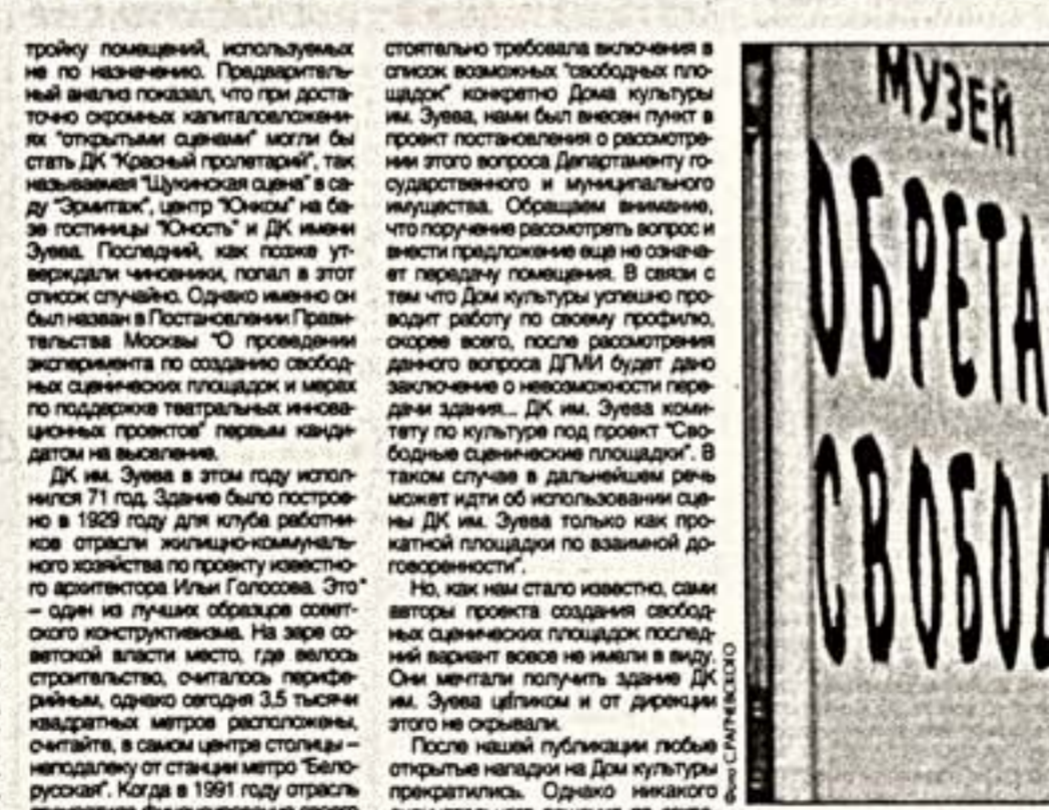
тройку помещений, используемых не по назначению. Предварительный анализ показал, что при достаточно скромных капиталовложениях "открытыми сценами" могли бы стать ДК "Красный пролетарий", так называемая "Щукинская сцена" в саду "Эрмитаж", центр "Юнком" на базе гостиницы "Юность" и ДК имени Зуева. Последний, как позже утверждали чиновники, попал в этот список случайно. Однако именно он был назван в Постановлении Правительства Москвы "О проведении эксперимента по созданию свободных сценических площадок и мерах по поддержке театральных инновационных проектов" первым кандидатом на выселение.

ДК им. Зуева в этом году исполнился 71 год. Здание было построено в 1929 году для клуба работников отрасли жилищно-коммунального хозяйства по проекту известного архитектора Ильи Голосова. Это" – один из лучших образцов советского конструктивизма. На заре советской власти место, где велось строительство, считалось периферийным, однако сегодня 3,5 тысячи квадратных метров расположены, считайте, в самом центре столицы – неподалеку от станции метро "Белорусская". Когда в 1991 году отрасль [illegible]

стоятельно требовала включения в список возможных "свободных площадок" конкретно Дома культуры им. Зуева, нами был внесен пункт в проект постановления о рассмотрении этого вопроса Департаменту государственного и муниципального имущества. Обращаем внимание, что поручение рассмотреть вопрос и внести предложение еще не означает передачу помещения. В связи с тем что Дом культуры успешно проводит работу по своему профилю, скорее всего, после рассмотрения данного вопроса ДГМИ будет дано заключение о невозможности передачи здания... ДК им. Зуева комитету по культуре под проект "Свободные сценические площадки". В таком случае в дальнейшем речь может идти об использовании сцены ДК им. Зуева только как прокатной площадки по взаимной договоренности".

Но, как нам стало известно, сами авторы проекта создания свободных сценических площадок последний вариант вовсе не имели в виду. Они мечтали получить здание ДК им. Зуева целиком и от дирекции этого не скрывали.

После нашей публикации любые открытые нападки на Дом культуры прекратились. Однако никакого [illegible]

Фото С. РАГИНСКОГО

МУЗЕЙ
ОБРЕТА
СВОБОД